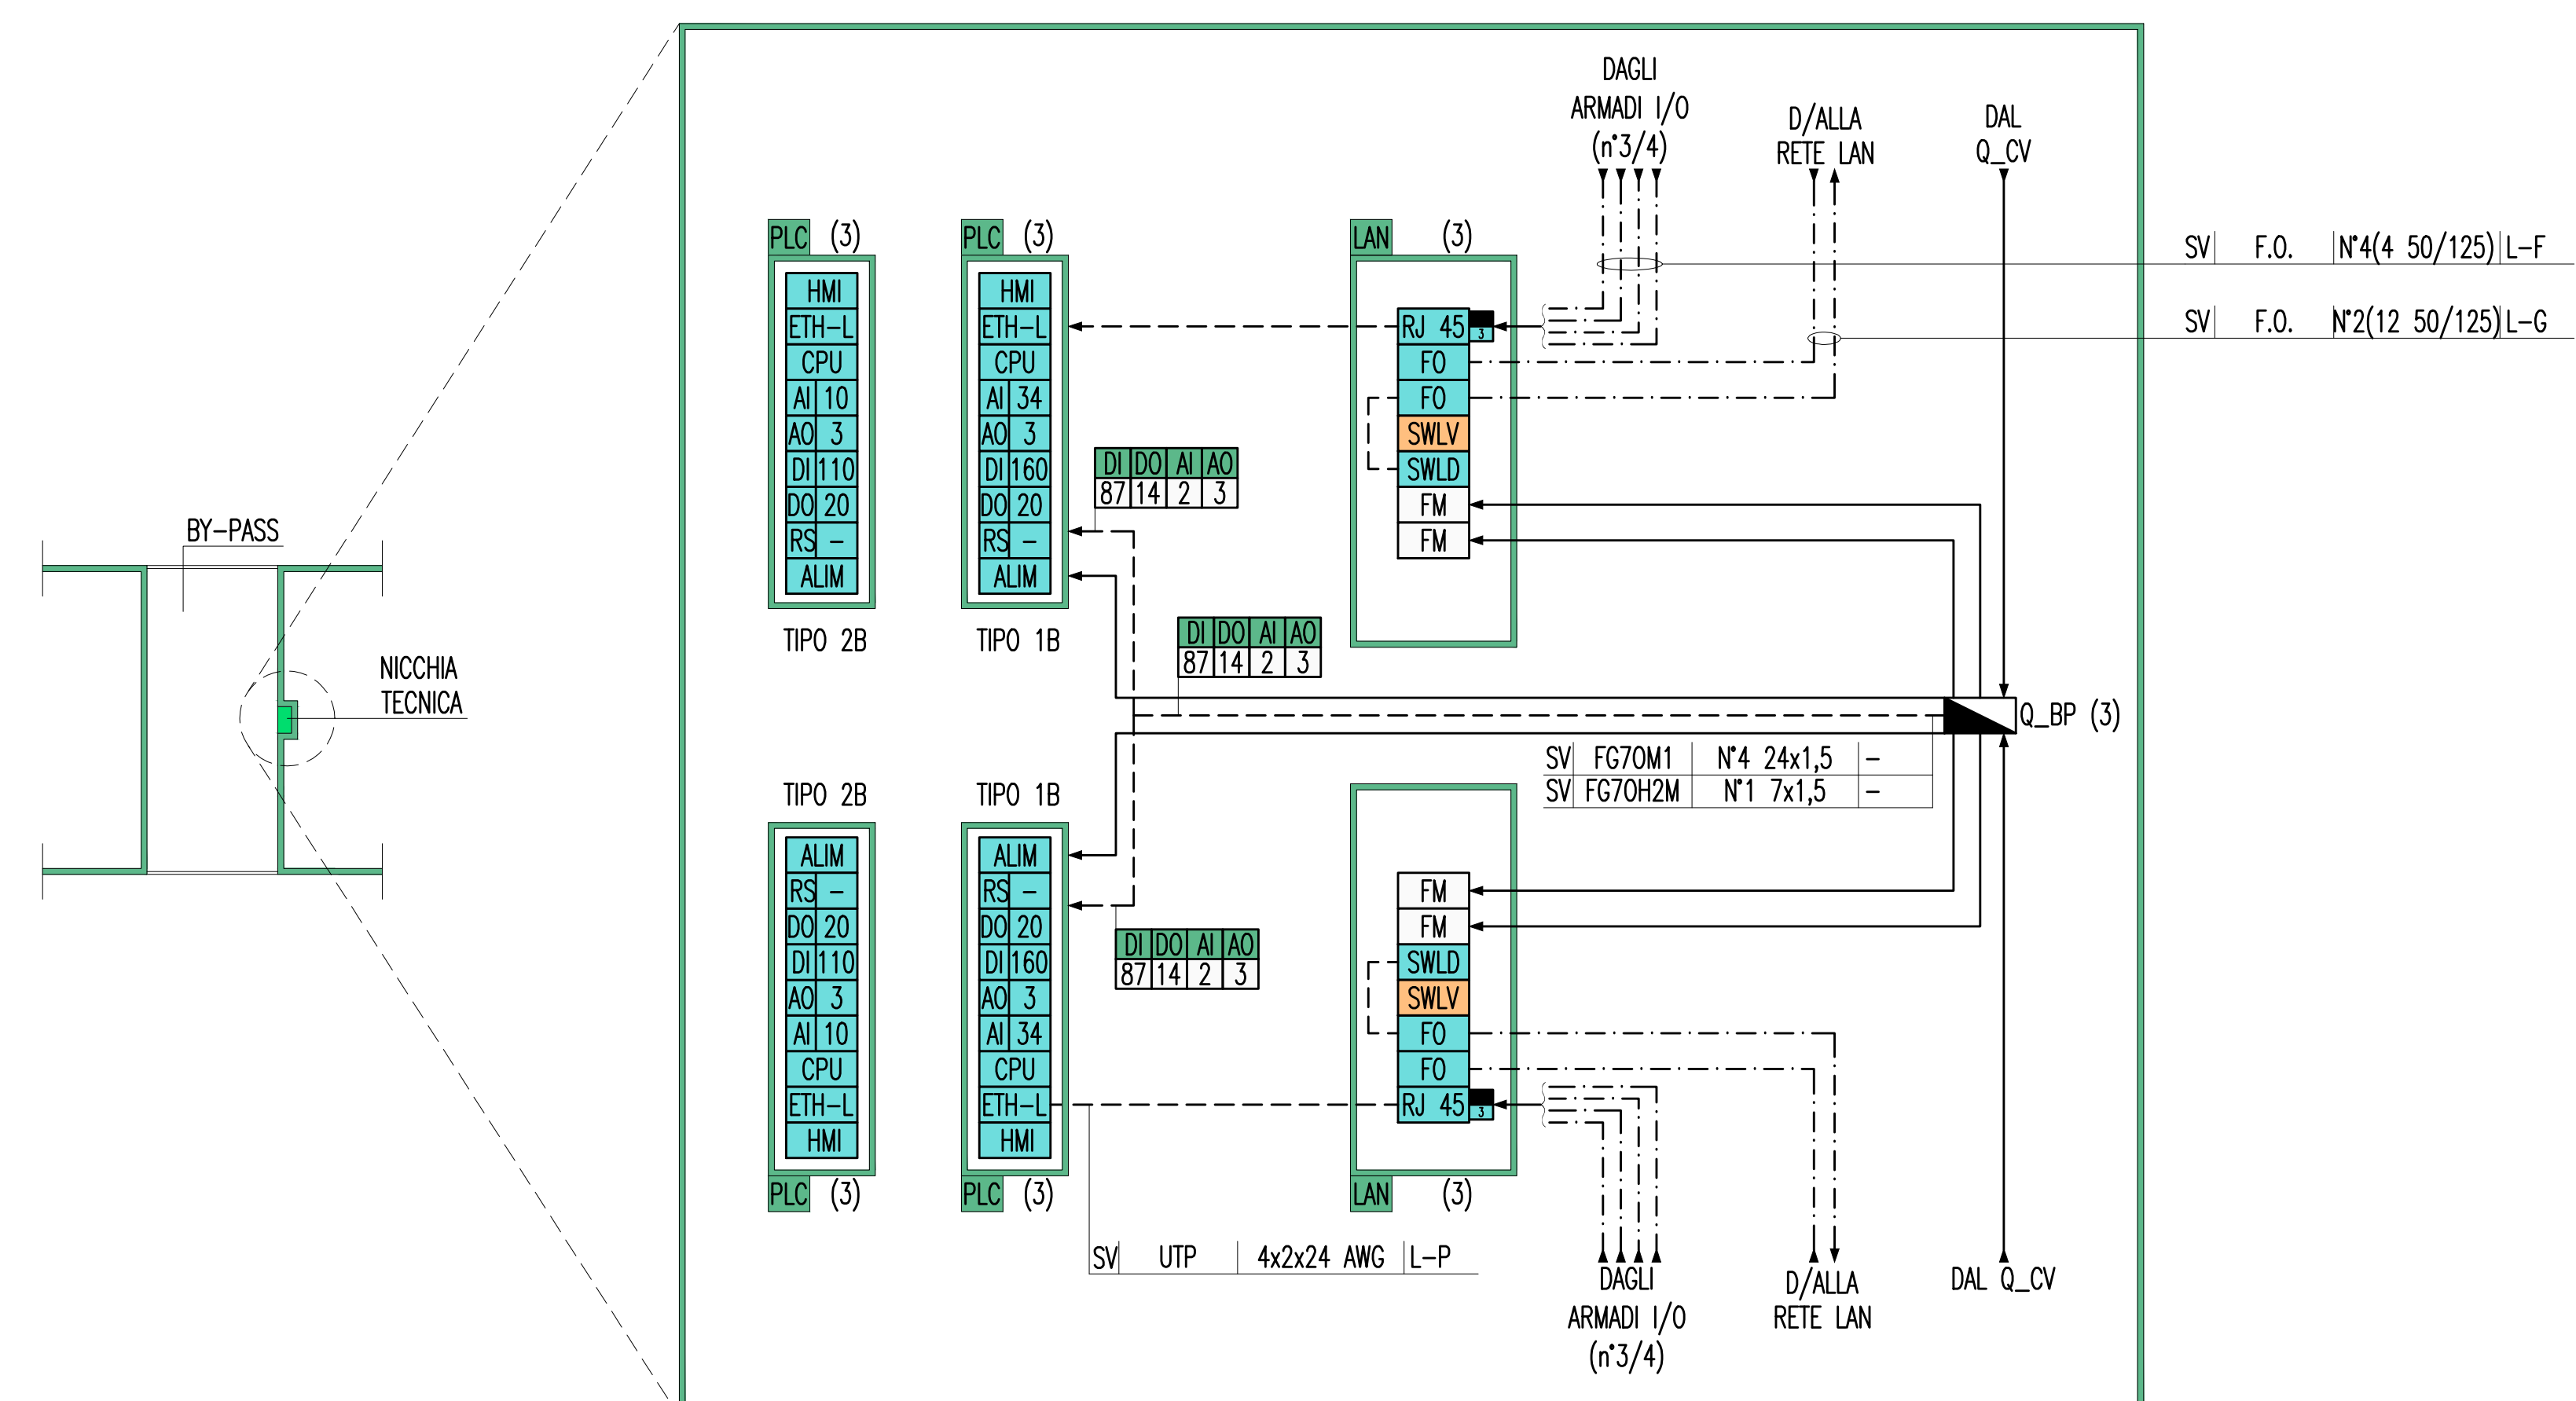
BY-PASS

NICCHIA TECNICA

DAGLI ARMADI I/O (n°3/4)

D/ALLA RETE LAN

DAL Q_CV

SV F.O. N°4(4 50/125) L-F

SV F.O. N°2(12 50/125) L-G

PLC (3)

HMI
ETH-L
CPU
AI 10
AO 3
DI 110
DO 20
RS –
ALIM

TIPO 2B

PLC (3)

HMI
ETH-L
CPU
AI 34
AO 3
DI 160
DO 20
RS –
ALIM

TIPO 1B

LAN (3)

RJ 45
3
FO
FO
SWLV
SWLD
FM
FM

| DI | DO | AI | AO |
|---|---|---|---|
| 87 | 14 | 2 | 3 |

| DI | DO | AI | AO |
|---|---|---|---|
| 87 | 14 | 2 | 3 |

Q_BP (3)

| SV | FG70M1 | N°4 24x1,5 | – |
|---|---|---|---|
| SV | FG70H2M | N°1 7x1,5 | – |

TIPO 2B

ALIM
RS –
DO 20
DI 110
AO 3
AI 10
CPU
ETH-L
HMI

PLC (3)

TIPO 1B

ALIM
RS –
DO 20
DI 160
AO 3
AI 34
CPU
ETH-L
HMI

PLC (3)

| DI | DO | AI | AO |
|---|---|---|---|
| 87 | 14 | 2 | 3 |

FM
FM
SWLD
SWLV
FO
FO
RJ 45
3

LAN (3)

SV UTP 4x2x24 AWG L-P

DAGLI ARMADI I/O (n°3/4)

D/ALLA RETE LAN

DAL Q_CV